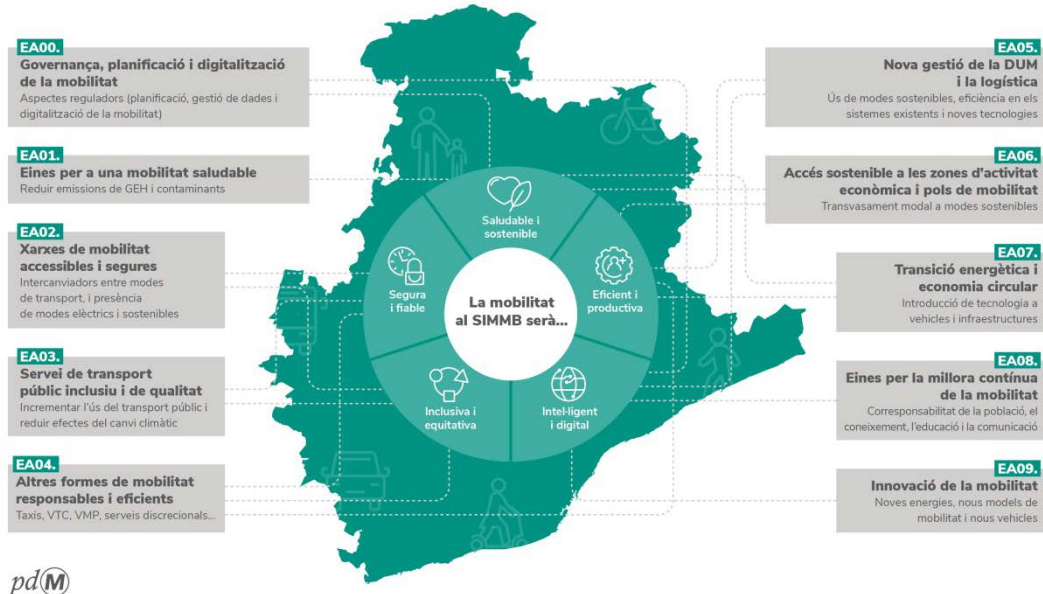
EA00.
Governança, planificació i digitalització de la mobilitat
Aspectes reguladors (planificació, gestió de dades i digitalització de la mobilitat)

EA01.
Eines per a una mobilitat saludable
Reduir emissions de GEH i contaminants

EA02.
Xarxes de mobilitat accessibles i segures
Intercanviadors entre modes de transport, i presència de modes elèctrics i sostenibles

EA03.
Servei de transport públic inclusiu i de qualitat
Incrementar l'ús del transport públic i reduir efectes del canvi climàtic

EA04.
Altres formes de mobilitat responsables i eficients
Taxis, VTC, VMP, serveis discrecionals...

Saludable i sostenible

Segura i fiable

La mobilitat al SIMMB serà...

Eficient i productiva

Inclusiva i equitativa

Intel·ligent i digital

EA05.
Nova gestió de la DUM i la logística
Ús de modes sostenibles, eficiència en els sistemes existents i noves tecnologies

EA06.
Accés sostenible a les zones d'activitat econòmica i pols de mobilitat
Transvasament modal a modes sostenibles

EA07.
Transició energètica i economia circular
Introducció de tecnologia a vehicles i infraestructures

EA08.
Eines per la millora contínua de la mobilitat
Corresponsabilitat de la població, el coneixement, l'educació i la comunicació

EA09.
Innovació de la mobilitat
Noves energies, nous models de mobilitat i nous vehicles

pdM